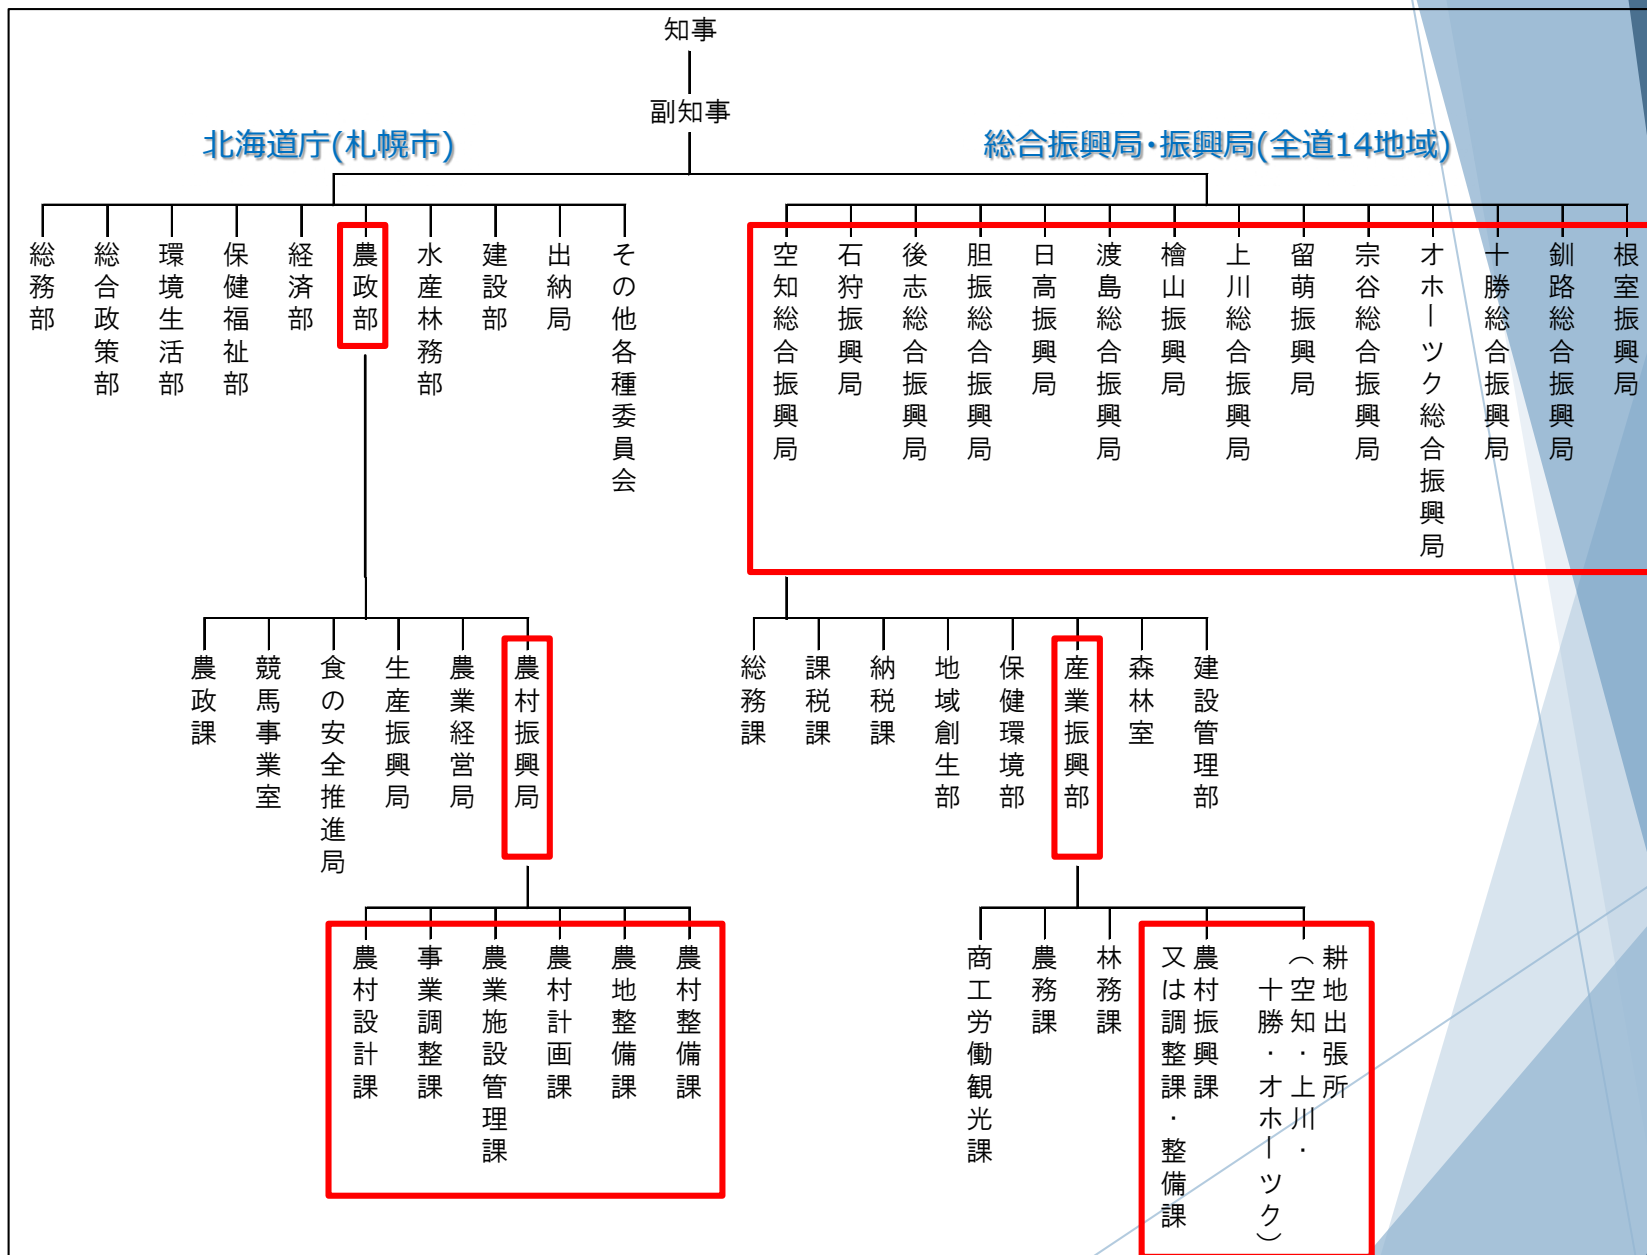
知事

副知事

北海道庁(札幌市)

総合振興局・振興局(全道14地域)

総務部

総合政策部

環境生活部

保健福祉部

経済部

農政部

水産林務部

建設部

出納局

その他各種委員会

空知総合振興局

石狩振興局

後志総合振興局

胆振総合振興局

日高振興局

渡島総合振興局

檜山振興局

上川総合振興局

留萌振興局

宗谷総合振興局

オホーツク総合振興局

十勝総合振興局

釧路総合振興局

根室振興局

農政課

競馬事業室

食の安全推進局

生産振興局

農業経営局

農村振興局

総務課

課税課

納税課

地域創生部

保健環境部

産業振興部

森林室

建設管理部

農村設計課

事業調整課

農業施設管理課

農村計画課

農地整備課

農村整備課

商工労働観光課

農務課

林務課

農村振興課又は調整課・整備課

耕地出張所(空知・上川・十勝・オホーツク)